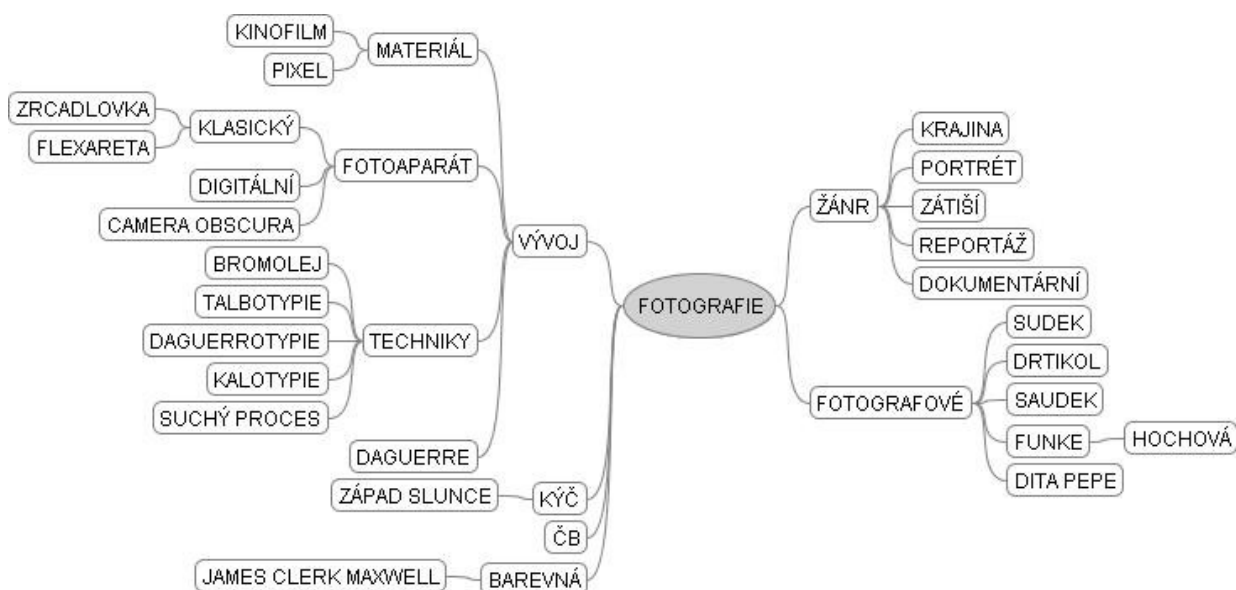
FOTOGRAFIE

VÝVOJ
MATERIÁL
KINOFILM
PIXEL
FOTOAPARÁT
KLASICKÝ
ZRCADLOVKA
FLEXARETA
DIGITÁLNÍ
CAMERA OBSCURA
TECHNIKY
BROMOLEJ
TALBOTYPIE
DAGUERROTYPIE
KALOTYPIE
SUCHÝ PROCES
DAGUERRE

KÝČ
ZÁPAD SLUNCE
ČB
BAREVNÁ
JAMES CLERK MAXWELL

ŽÁNR
KRAJINA
PORTRÉT
ZÁTIŠÍ
REPORTÁŽ
DOKUMENTÁRNÍ

FOTOGRAFOVÉ
SUDEK
DRTIKOL
SAUDEK
FUNKE
HOCHOVÁ
DITA PEPE